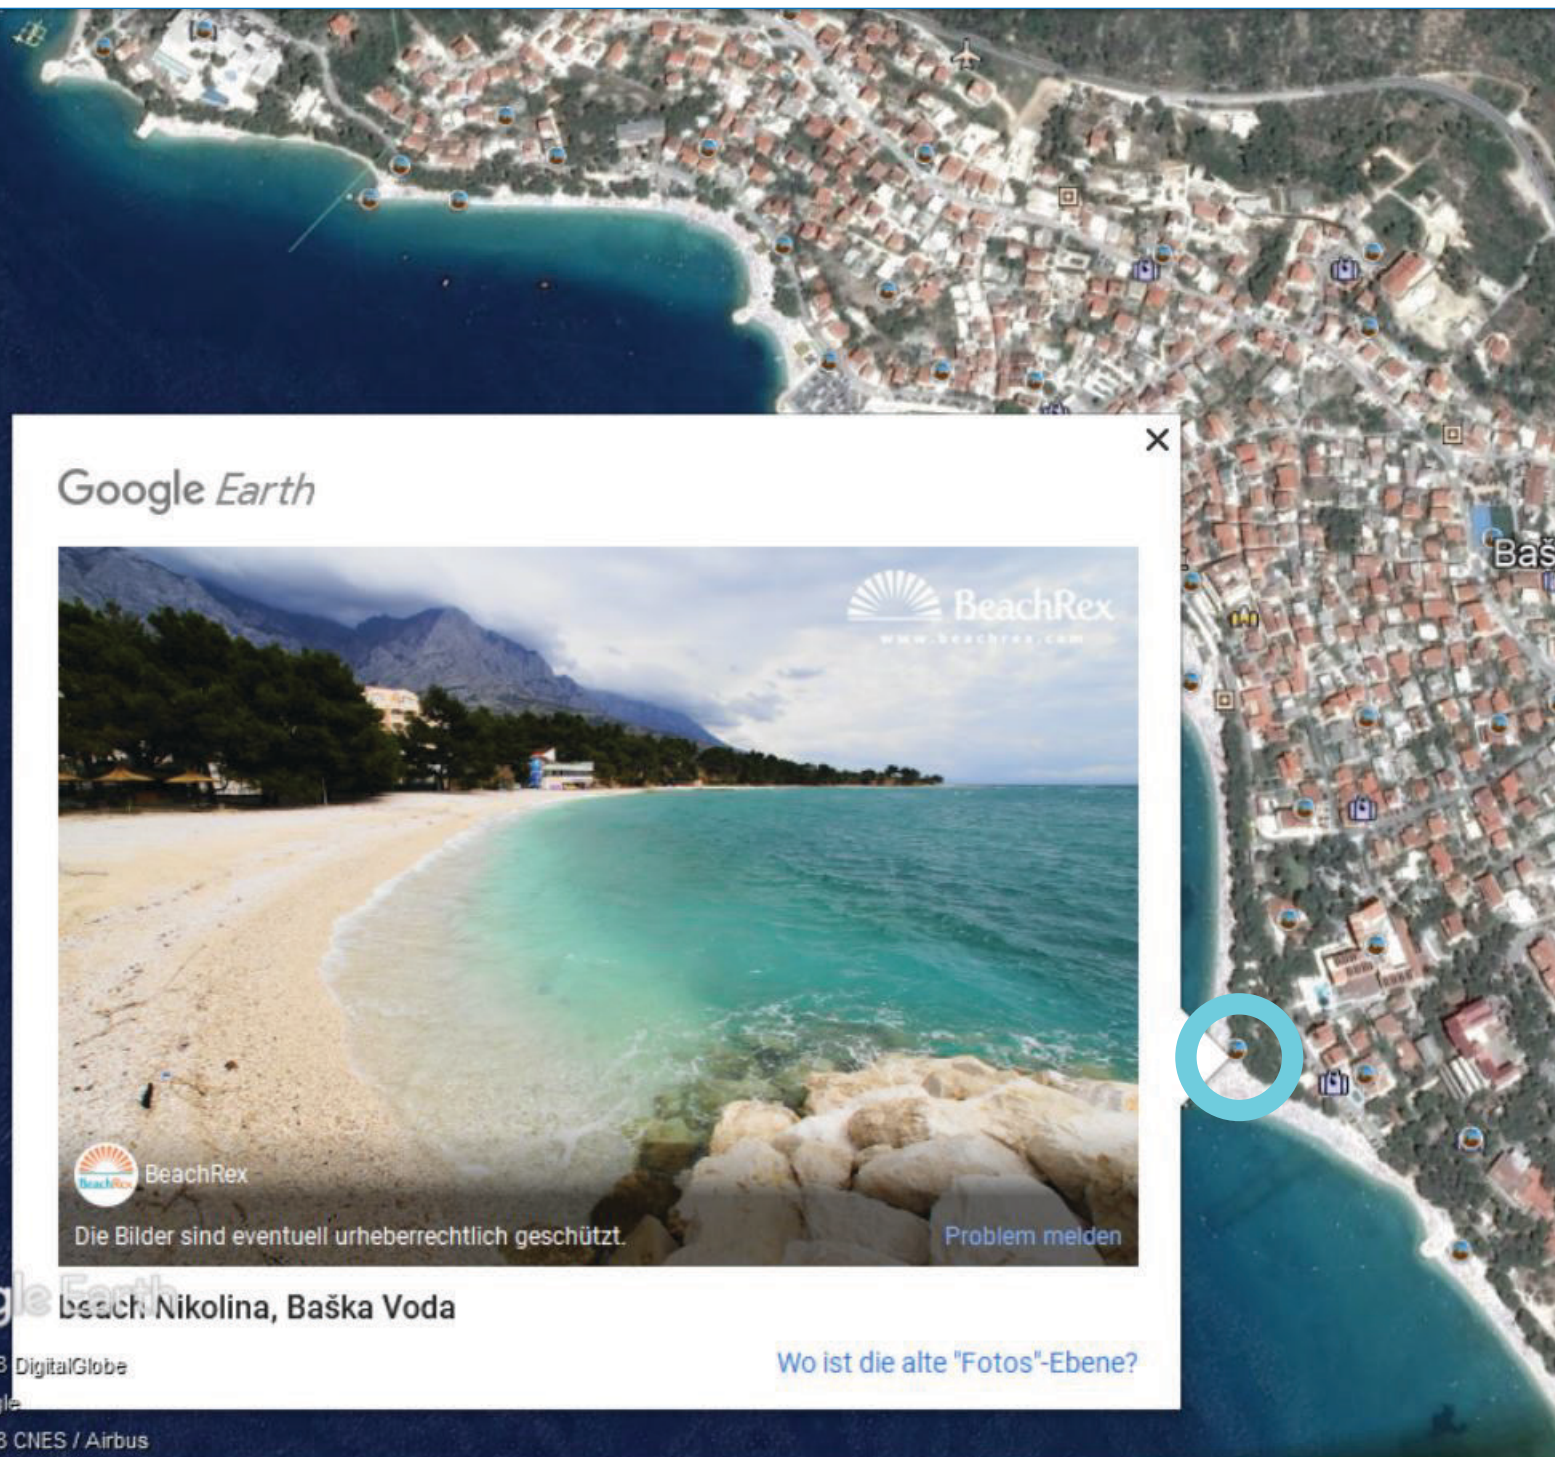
Baš

×

Google Earth

BeachRex
www.beachrex.com

BeachRex

Die Bilder sind eventuell urheberrechtlich geschützt.

Problem melden

gle Earth

beach Nikolina, Baška Voda

3 DigitalGlobe

gle

3 CNES / Airbus

Wo ist die alte "Fotos"-Ebene?